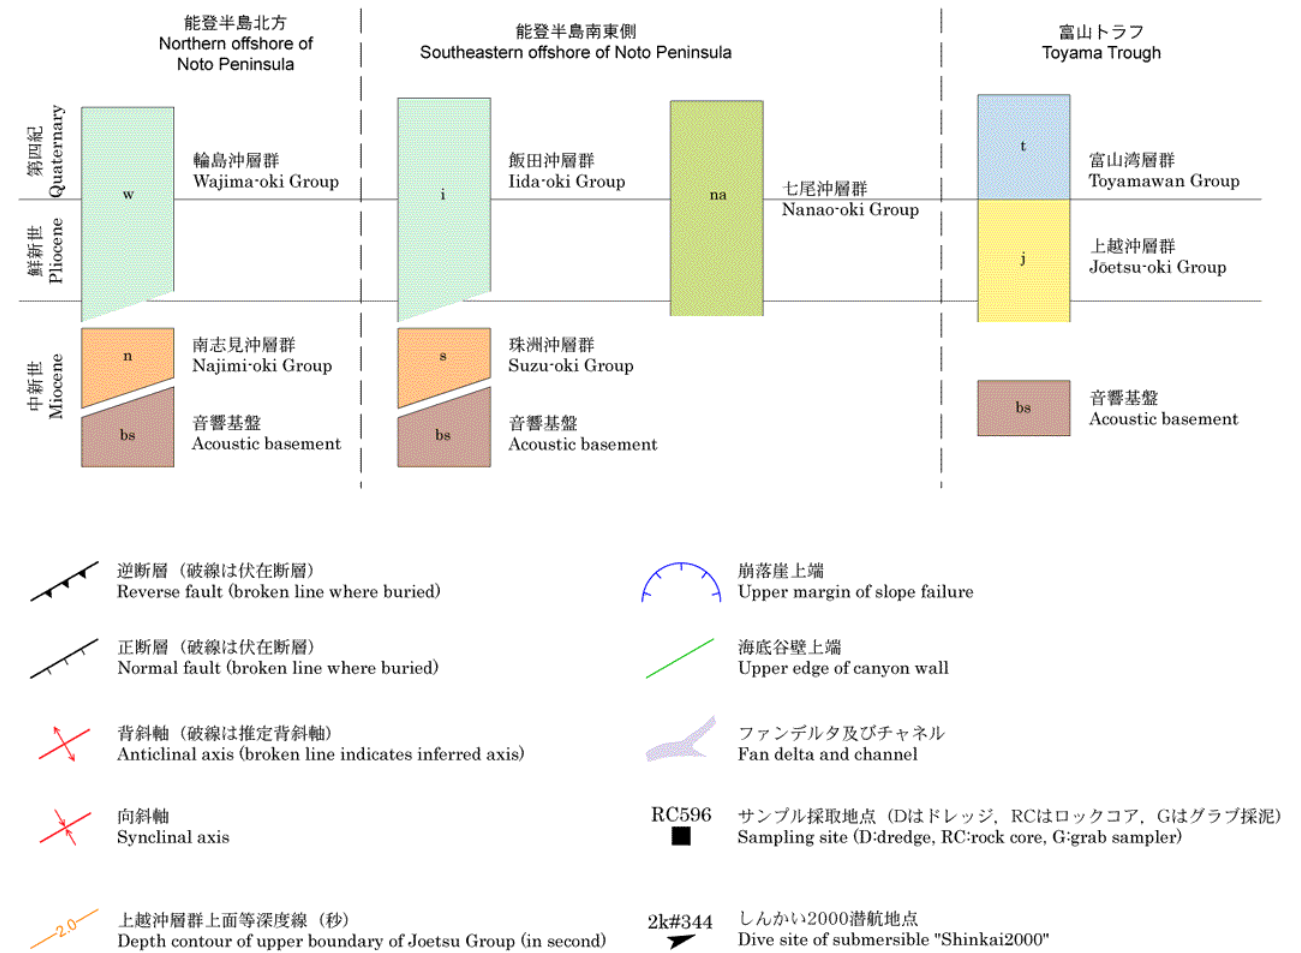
能登半島北方
Northern offshore of Noto Peninsula

能登半島南東側
Southeastern offshore of Noto Peninsula

富山トラフ
Toyama Trough

第四紀 Quaternary

鮮新世 Pliocene

中新世 Miocene

w

輪島沖層群
Wajima-oki Group

n

南志見沖層群
Najimi-oki Group

bs

音響基盤
Acoustic basement

i

飯田沖層群
Iida-oki Group

s

珠洲沖層群
Suzu-oki Group

bs

音響基盤
Acoustic basement

na

七尾沖層群
Nanao-oki Group

t

富山湾層群
Toyamawan Group

j

上越沖層群
Jōetsu-oki Group

bs

音響基盤
Acoustic basement

逆断層（破線は伏在断層）
Reverse fault (broken line where buried)

正断層（破線は伏在断層）
Normal fault (broken line where buried)

背斜軸（破線は推定背斜軸）
Anticlinal axis (broken line indicates inferred axis)

向斜軸
Synclinal axis

2.0

上越沖層群上面等深度線（秒）
Depth contour of upper boundary of Joetsu Group (in second)

崩落崖上端
Upper margin of slope failure

海底谷壁上端
Upper edge of canyon wall

ファンデルタ及びチャネル
Fan delta and channel

RC596

サンプル採取地点（Dはドレッジ，RCはロックコア，Gはグラブ採泥）
Sampling site (D:dredge, RC:rock core, G:grab sampler)

2k#344

しんかい2000潜航地点
Dive site of submersible "Shinkai2000"